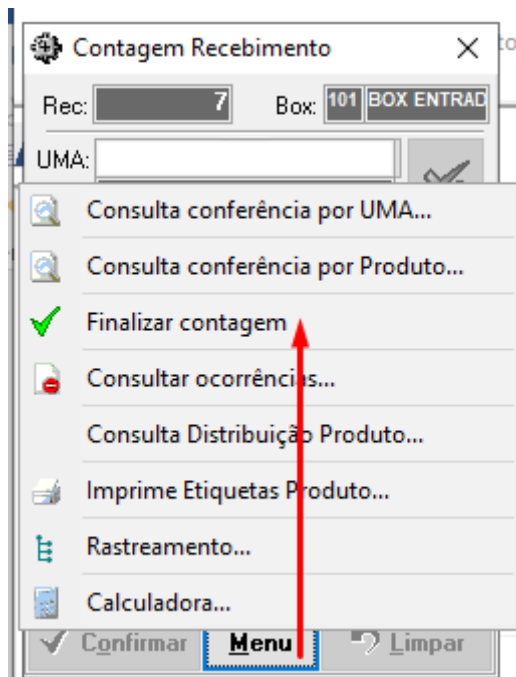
Contagem Recebimento

Rec: 7

Box: 101 BOX ENTRAD

UMA:

Consulta conferência por UMA...

Consulta conferência por Produto...

Finalizar contagem

Consultar ocorrências...

Consulta Distribuição Produto...

Imprime Etiquetas Produto...

Rastreamento...

Calculadora...

Confirmar

Menu

Limpar